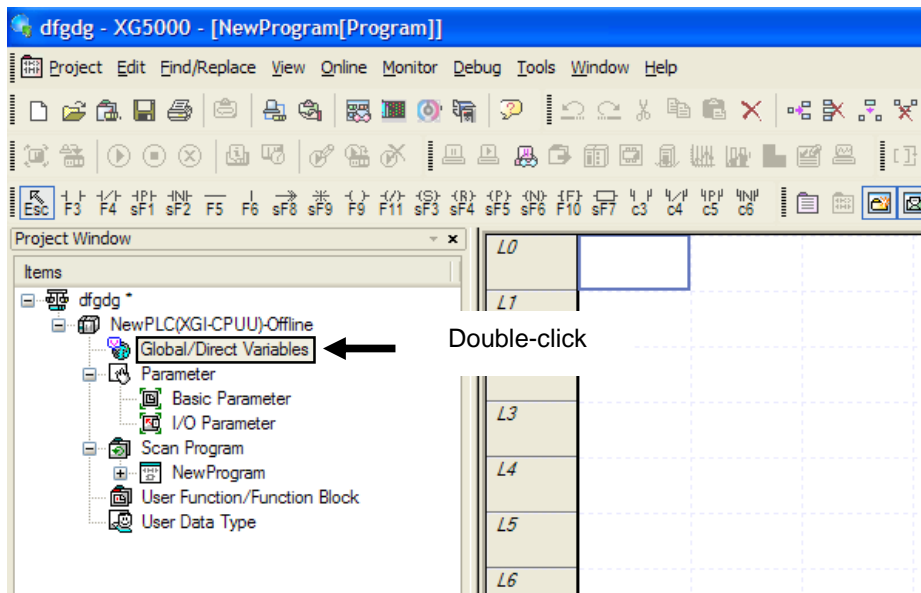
dfgdg - XG5000 - [NewProgram[Program]]

Project Edit Find/Replace View Online Monitor Debug Tools Window Help

Esc F3 F4 sF1 sF2 F5 F6 sF8 sF9 F9 F11 sF3 sF4 sF5 sF6 F10 sF7 c3 c4 c5 c6

Project Window

Items

dfgdg *
NewPLC(XGI-CPUU)-Offline
Global/Direct Variables
Parameter
Basic Parameter
I/O Parameter
Scan Program
NewProgram
User Function/Function Block
User Data Type

Double-click

L0
L1
L3
L4
L5
L6